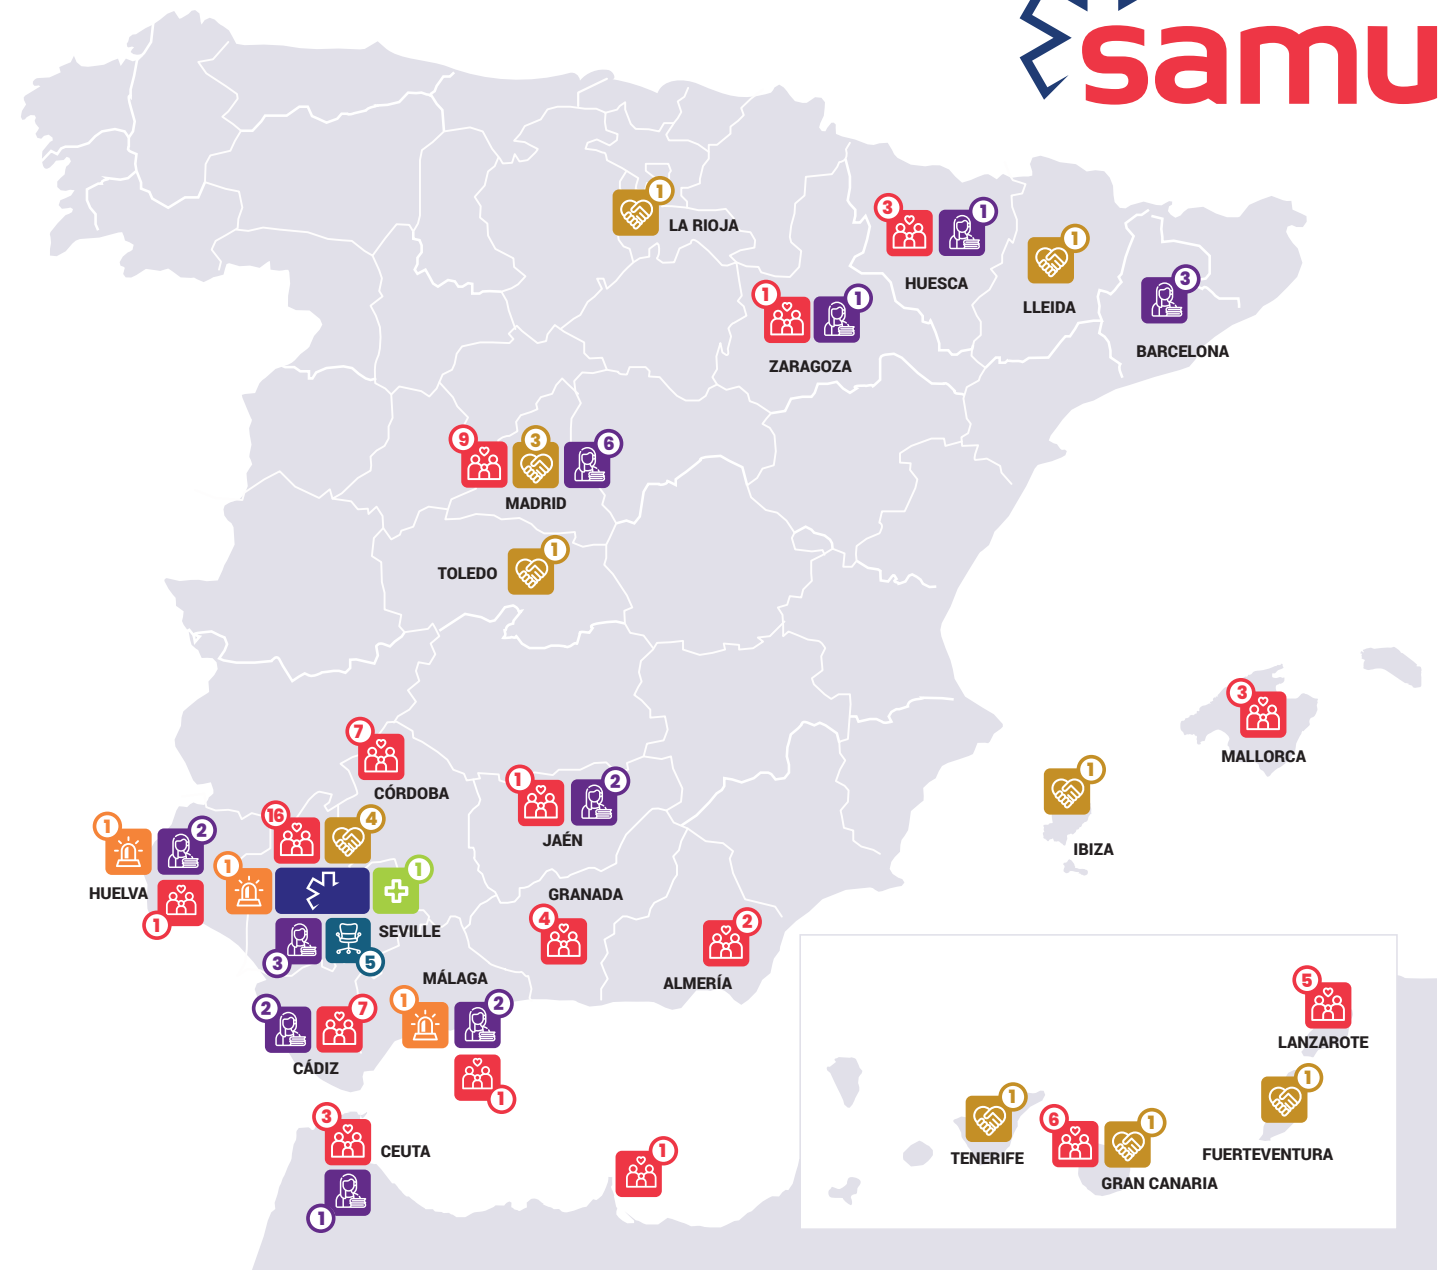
samu

1 LA RIOJA

3 1 HUESCA

1 LLEIDA

3 BARCELONA

1 1 ZARAGOZA

9 3 6 MADRID

1 TOLEDO

3 MALLORCA

1 IBIZA

7 CÓRDOBA

1 2 JAÉN

16 4

1 2 HUELVA 1

1 1

3 5 SEVILLE

GRANADA 4

2 ALMERÍA

MÁLAGA

1 2 1

2 7 CÁDIZ

3 CEUTA 1

1

5 LANZAROTE

1 FUERTEVENTURA

1 TENERIFE

6 1 GRAN CANARIA